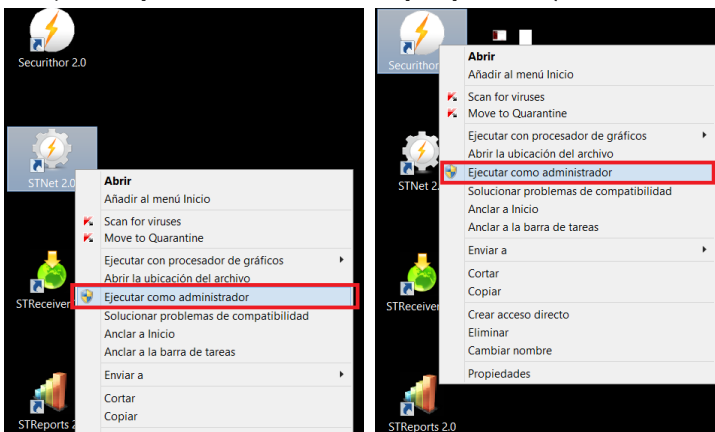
Securithor 2.0

STNet 2.0

Abrir
Añadir al menú Inicio
Scan for viruses
Move to Quarantine
Ejecutar con procesador de gráficos
Abrir la ubicación del archivo
Ejecutar como administrador
Solucionar problemas de compatibilidad
Anclar a Inicio
Anclar a la barra de tareas
Enviar a
Cortar
Copiar

STReceiver

STReports 2

Securithor

Abrir
Añadir al menú Inicio
Scan for viruses
Move to Quarantine
Ejecutar con procesador de gráficos
Abrir la ubicación del archivo
Ejecutar como administrador
Solucionar problemas de compatibilidad
Anclar a Inicio
Anclar a la barra de tareas
Enviar a
Cortar
Copiar
Crear acceso directo
Eliminar
Cambiar nombre
Propiedades

STNet 2.

STReceiver

STReports 2.0